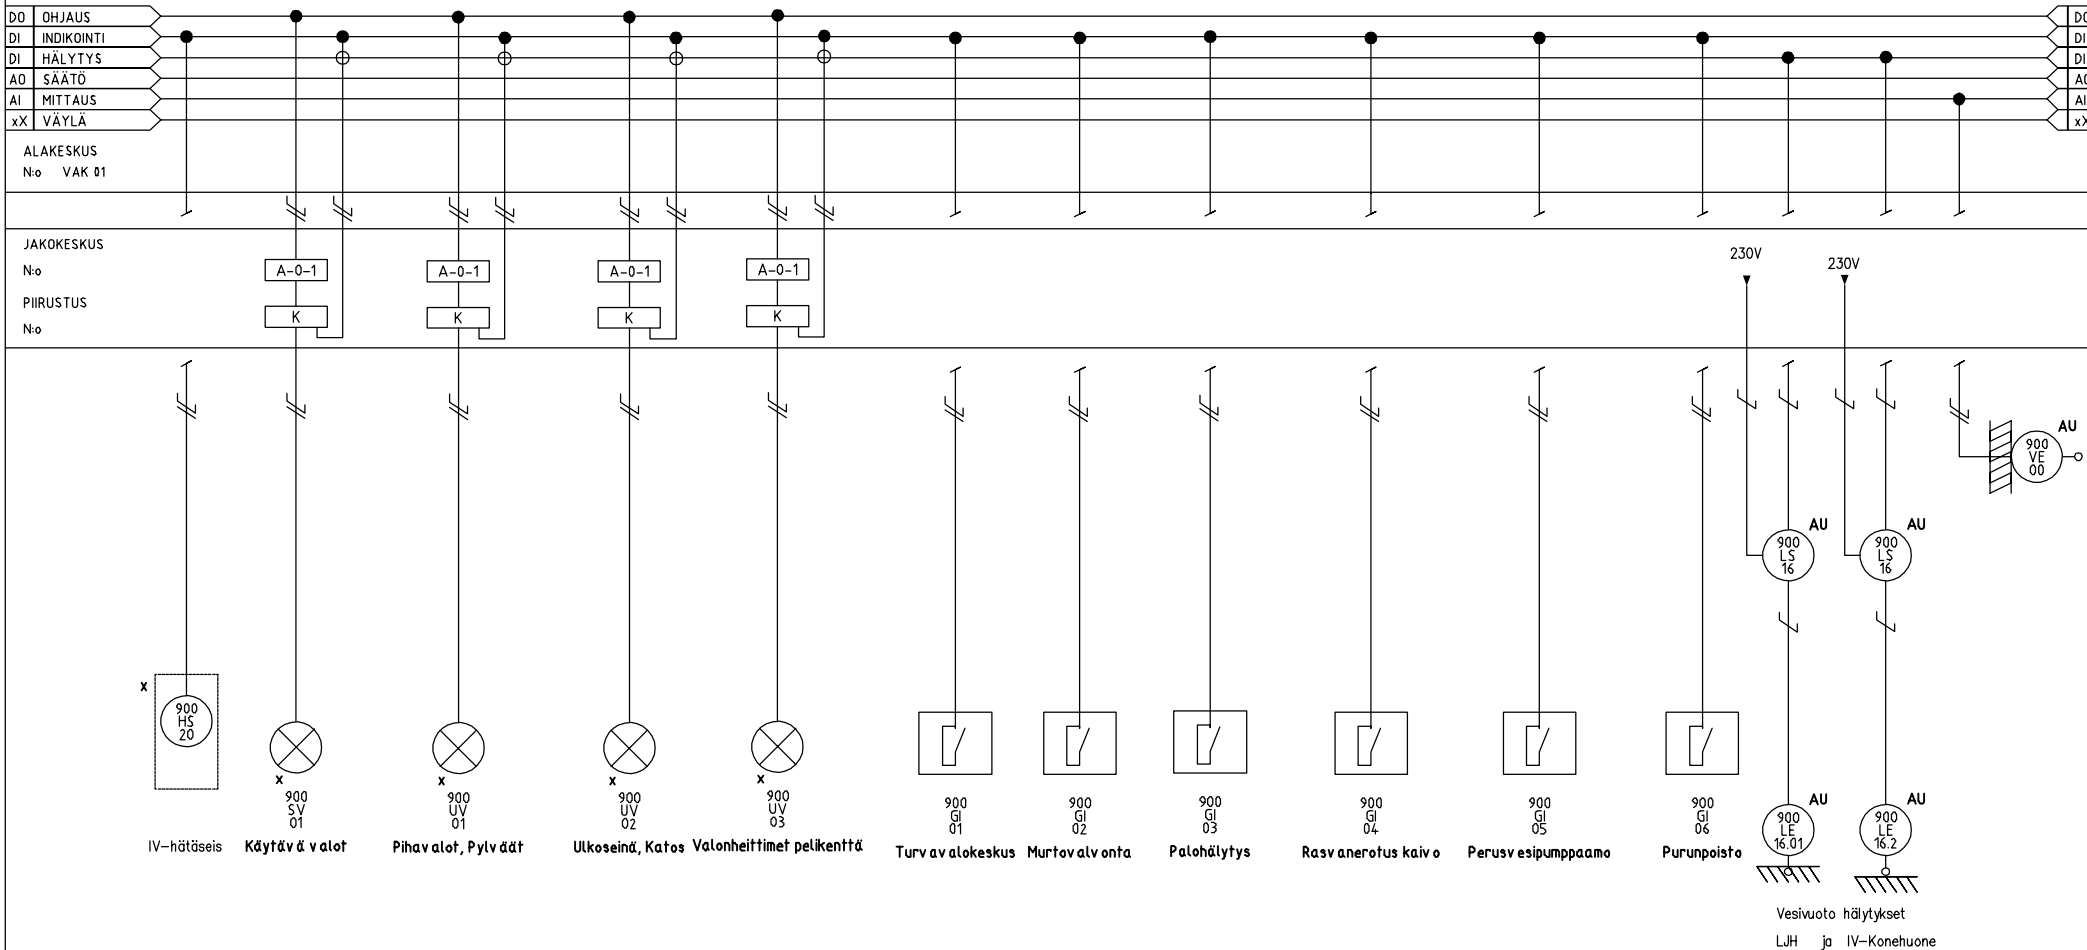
DO OHJAUS
DI INDIKOINTI
DI HÄLYTYS
AO SÄÄTÖ
AI MITTAUS
xX VÄYLÄ

DO
DI
DI
AO
AI
xX

ALAKESKUS
N:o VAK 01

JAKOKESKUS
N:o
PIIRUSTUS
N:o

A-0-1
K
A-0-1
K
A-0-1
K
A-0-1
K

230V
230V

AU
900 VE 00

AU
900 LS 16
AU
900 LS 16

x
900 HS 20
x
900 SV 01
x
900 UV 01
x
900 UV 02
x
900 UV 03
900 GI 01
900 GI 02
900 GI 03
900 GI 04
900 GI 05
900 GI 06
AU
900 LE 16.01
AU
900 LE 16.2

IV-hätäseis
Käytäv ä v alot
Pihav alot, Pylv äät
Ulkoseinä, Katos
Valonheittimet pelikenttä
Turv av alokeskus
Murtov alv onta
Palohälytys
Rasv anerotus kaiv o
Perusv esipumppaamo
Purunpoisto

Vesivuoto hälytykset
LJH ja IV-Konehuone